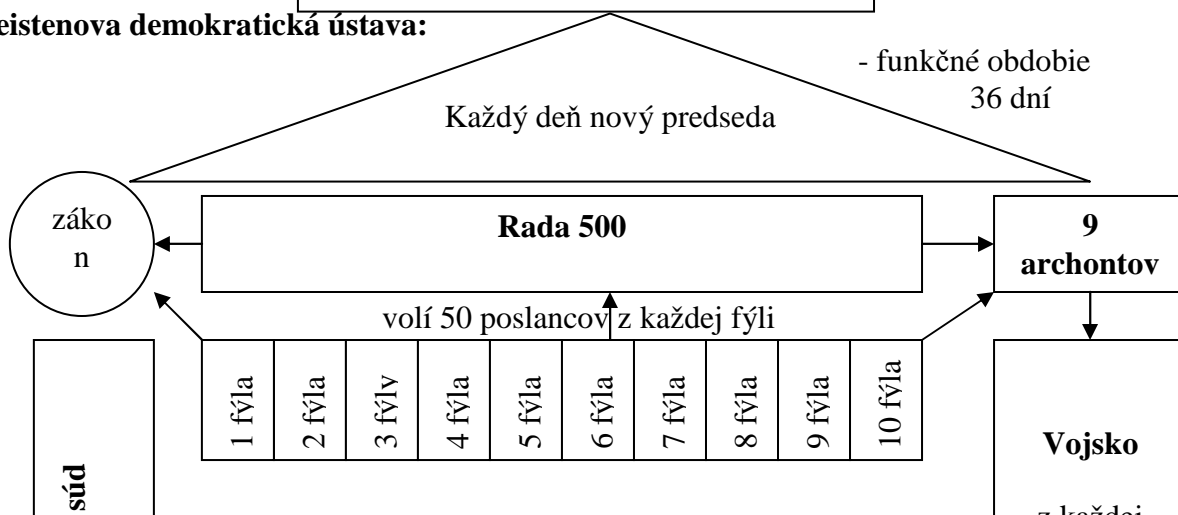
eistenova demokratická ústava:

- funkčné obdobie 36 dní

Každý deň nový predseda

záko n

Rada 500

9 archontov

volí 50 poslancov z každej fýli

| 1 fýla | 2 fýla | 3 fýly | 4 fýla | 5 fýla | 6 fýla | 7 fýla | 8 fýla | 9 fýla | 10 fýla |
|---|---|---|---|---|---|---|---|---|---|

súd

Vojsko

z každej